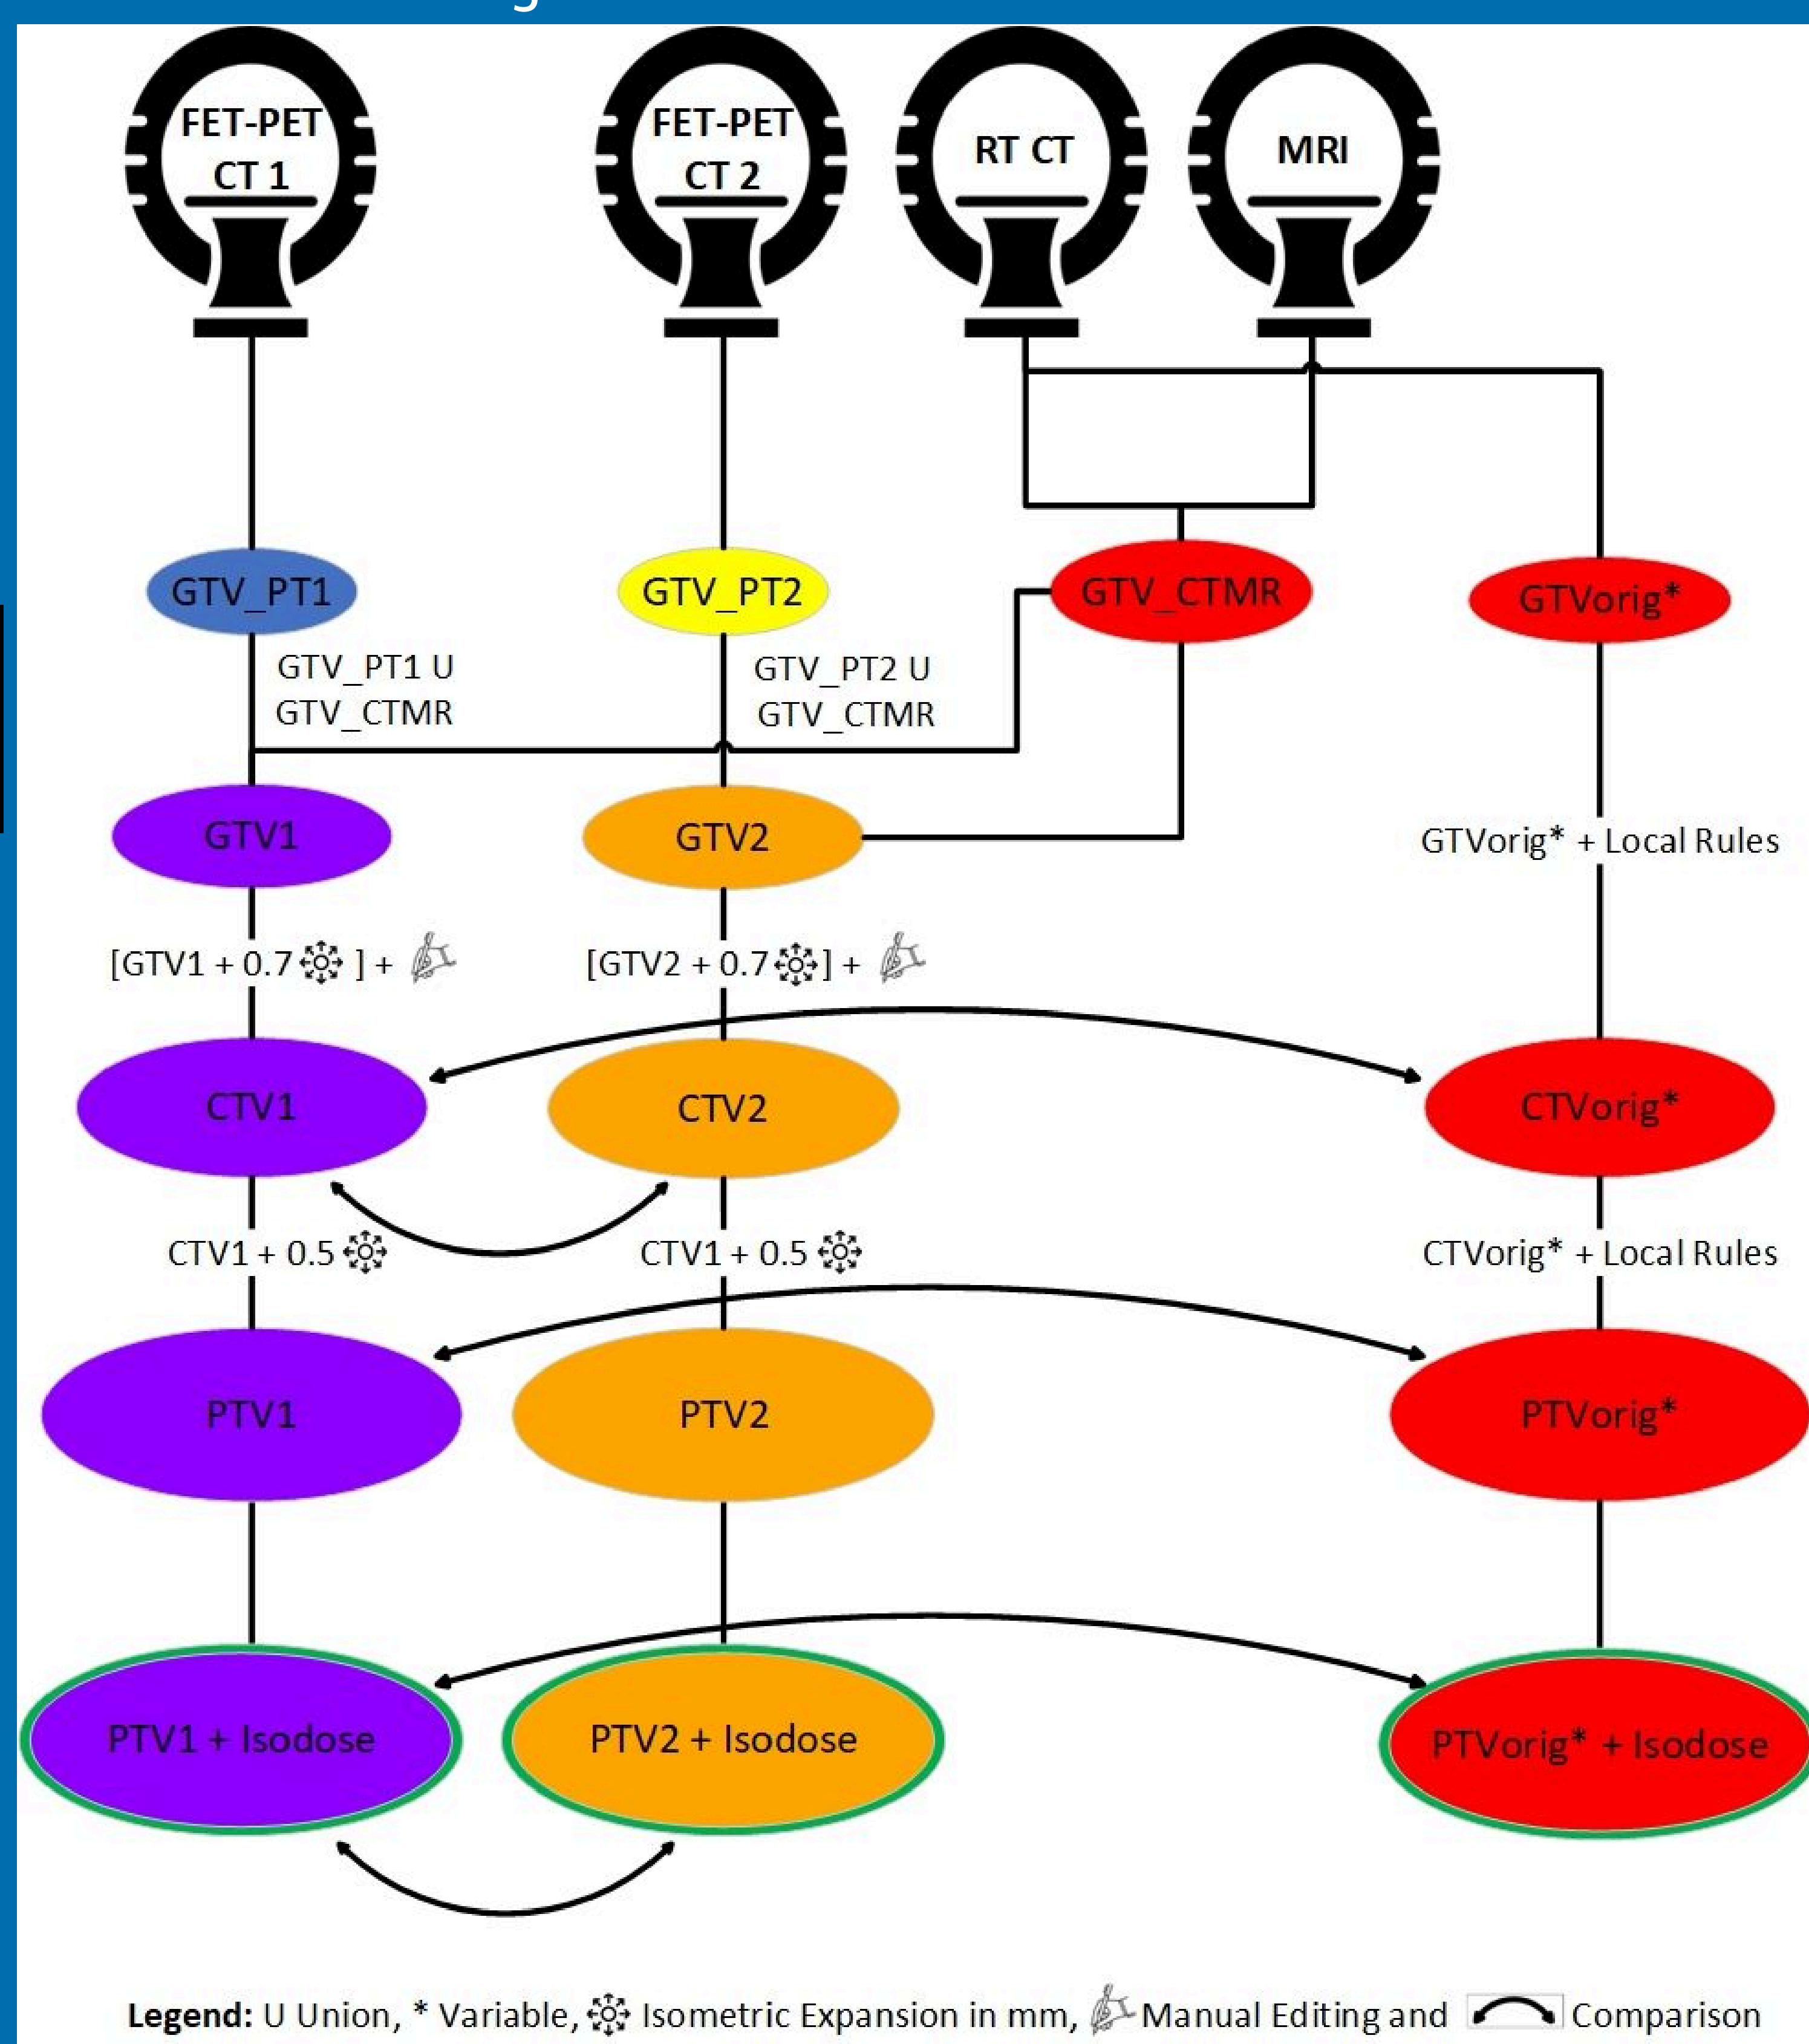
FET-PET CT 1

FET-PET CT 2

RT CT

MRI

GTV_PT1

GTV_PT2

GTV_CTMR

GTVorig*

GTV_PT1 U GTV_CTMR

GTV_PT2 U GTV_CTMR

GTV1

GTV2

GTVorig* + Local Rules

[GTV1 + 0.7 ] +

[GTV2 + 0.7 ] +

CTV1

CTV2

CTVorig*

CTV1 + 0.5

CTV1 + 0.5

CTVorig* + Local Rules

PTV1

PTV2

PTVorig*

PTV1 + Isodose

PTV2 + Isodose

PTVorig* + Isodose

**Legend:** U Union, * Variable, Isometric Expansion in mm, Manual Editing and Comparison